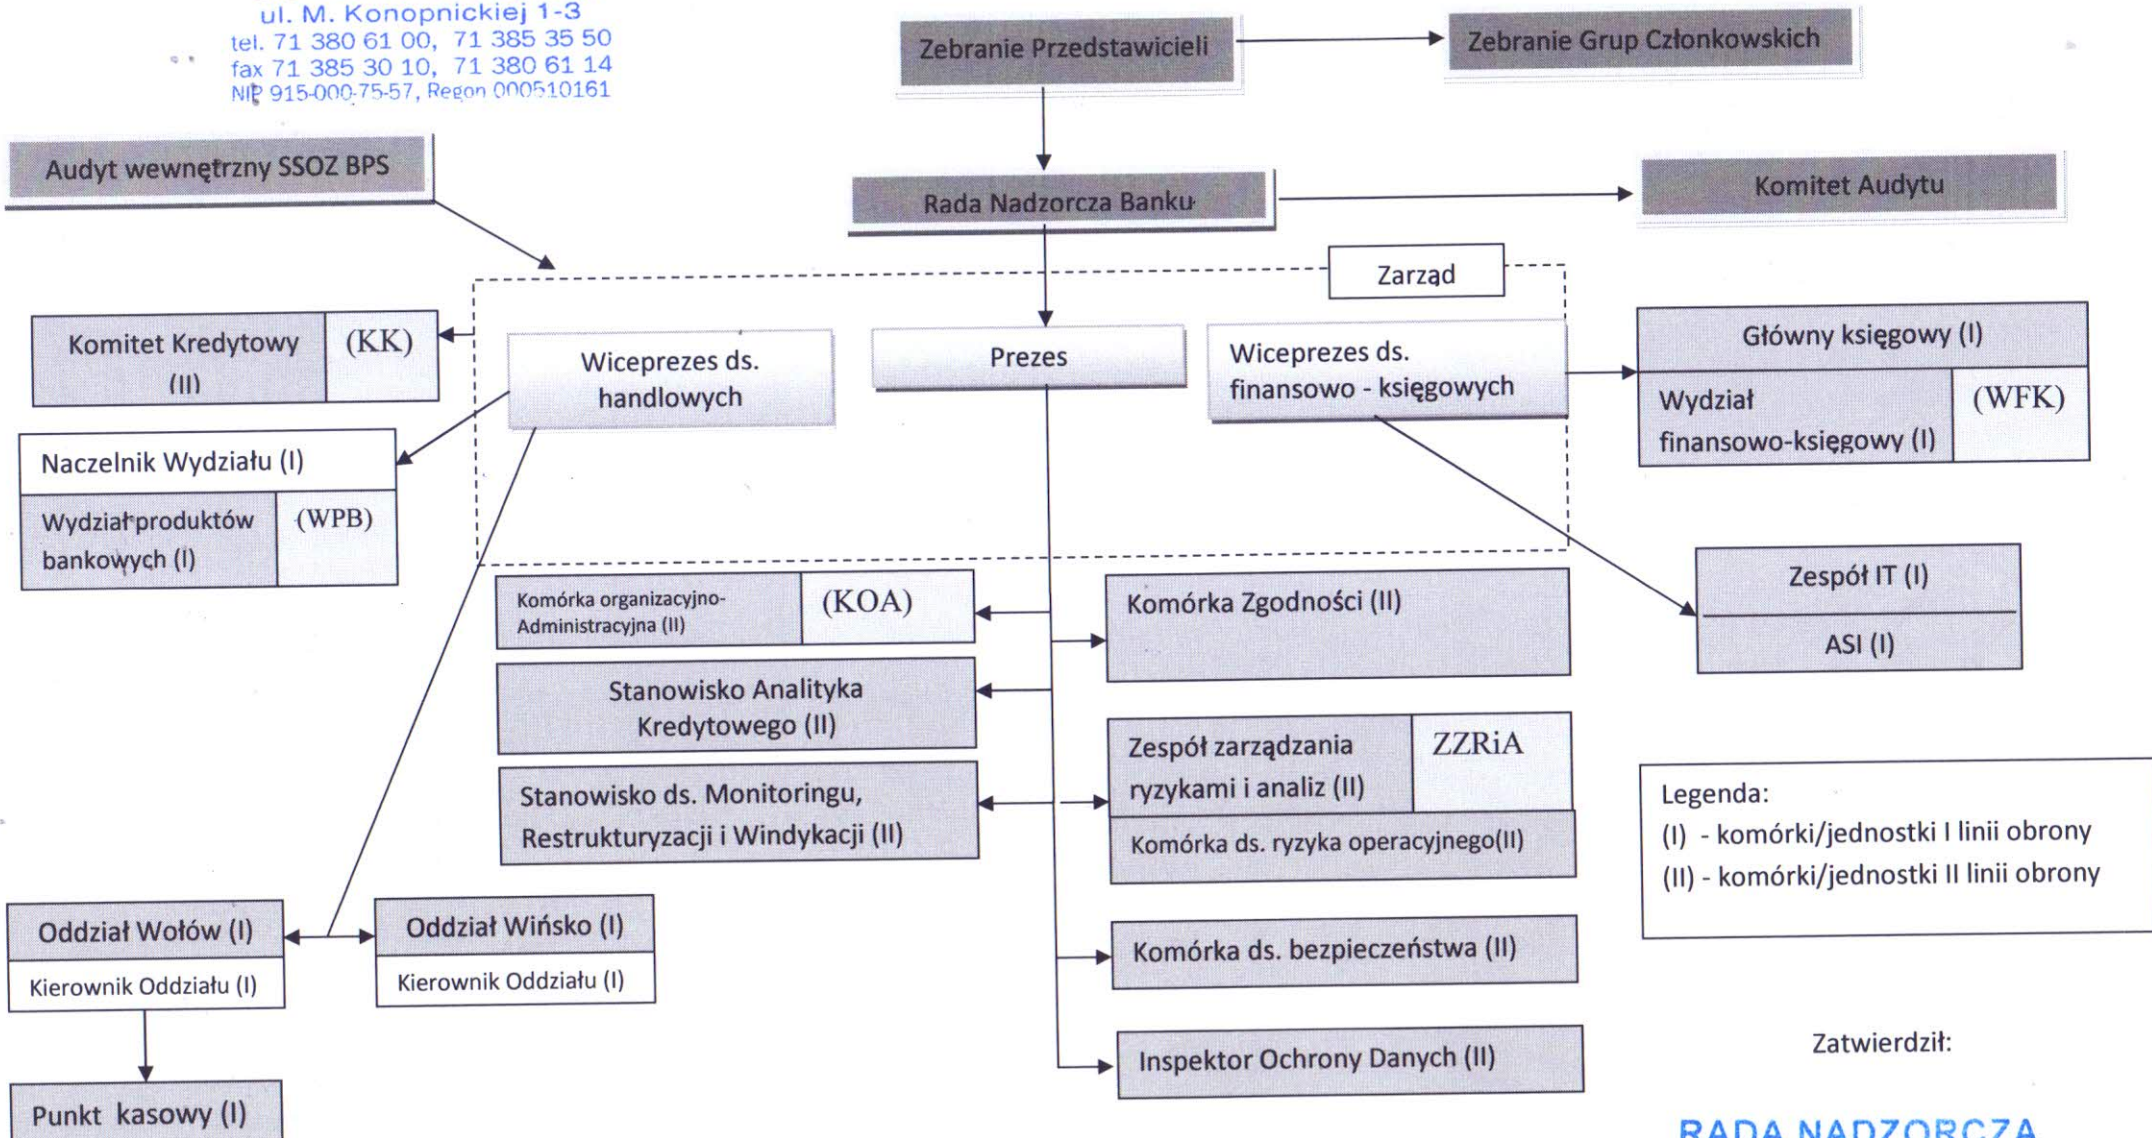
ul. M. Konopnickiej 1-3
tel. 71 380 61 00, 71 385 35 50
fax 71 385 30 10, 71 380 61 14
NIP 915-000-75-57, Regon 000510161

Zebranie Przedstawicieli

Zebranie Grup Członkowskich

Audyt wewnętrzny SSOZ BPS

Rada Nadzorcza Banku

Komitet Audytu

Zarząd

Komitet Kredytowy (II)

(KK)

Wiceprezes ds. handlowych

Prezes

Wiceprezes ds. finansowo - księgowych

Główny księgowy (I)

Wydział finansowo-księgowy (I)

(WFK)

Naczelnik Wydziału (I)

Wydział produktów bankowych (I)

(WPB)

Zespół IT (I)

ASI (I)

Komórka organizacyjno-Administracyjna (II)

(KOA)

Komórka Zgodności (II)

Stanowisko Analityka Kredytowego (II)

Zespół zarządzania ryzykami i analiz (II)

ZZRiA

Stanowisko ds. Monitoringu, Restrukturyzacji i Windykacji (II)

Komórka ds. ryzyka operacyjnego(II)

Legenda:
(I) - komórki/jednostki I linii obrony
(II) - komórki/jednostki II linii obrony

Oddział Wołów (I)

Kierownik Oddziału (I)

Oddział Wińsko (I)

Kierownik Oddziału (I)

Komórka ds. bezpieczeństwa (II)

Inspektor Ochrony Danych (II)

Zatwierdził:

Punkt kasowy (I)

RADA NADZORCZA